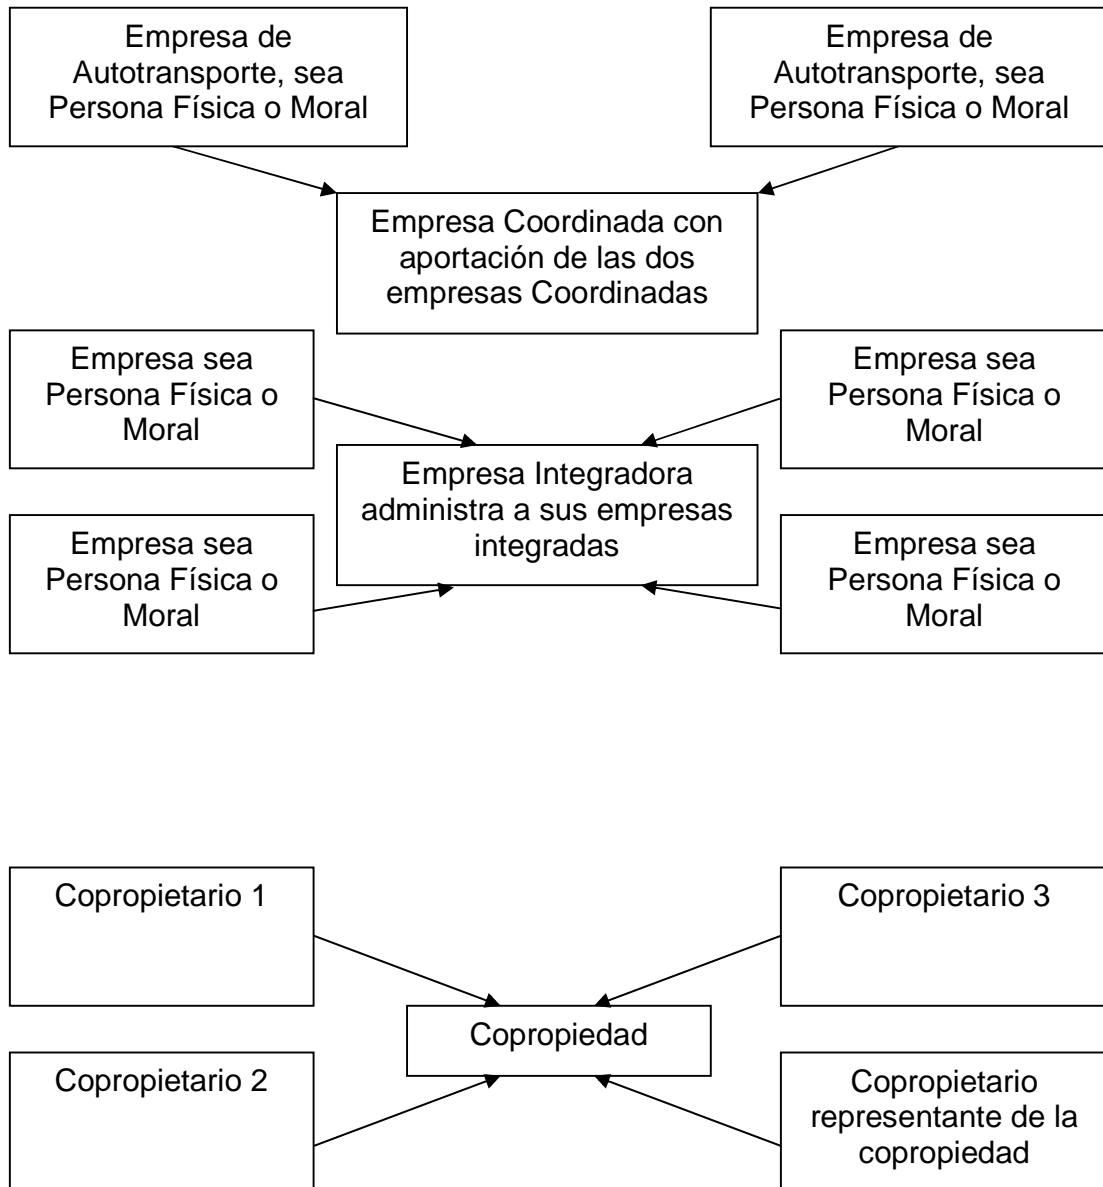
Empresa de Autotransporte, sea Persona Física o Moral

Empresa de Autotransporte, sea Persona Física o Moral

Empresa Coordinada con aportación de las dos empresas Coordinadas

Empresa sea Persona Física o Moral

Empresa sea Persona Física o Moral

Empresa Integradora administra a sus empresas integradas

Empresa sea Persona Física o Moral

Empresa sea Persona Física o Moral

Copropietario 1

Copropietario 3

Copropiedad

Copropietario 2

Copropietario representante de la copropiedad